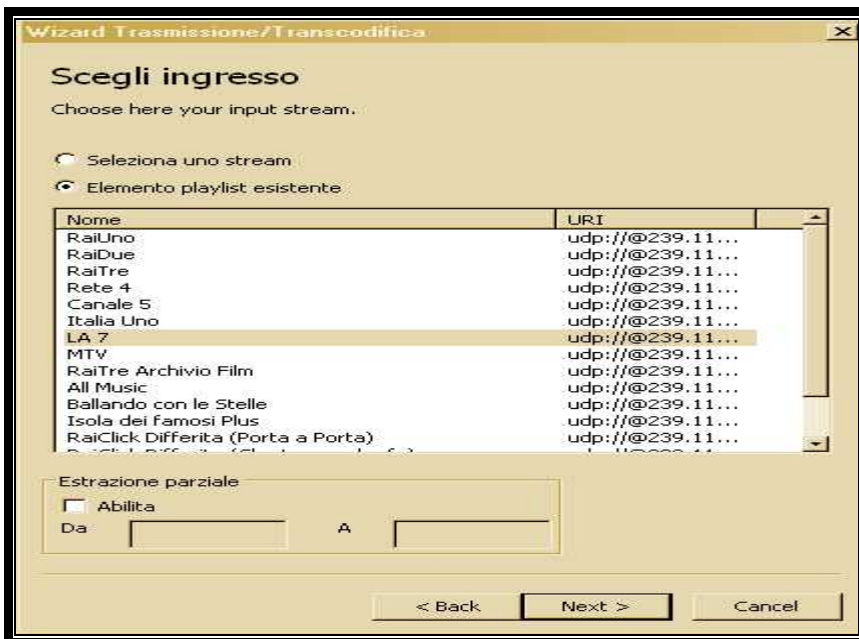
Wizard Trasmissione/Transcodifica

Scegli ingresso

Choose here your input stream.

Seleziona uno stream

Elemento playlist esistente

| Nome | URI |
|---|---|
| RaiUno | udp://@239.11... |
| RaiDue | udp://@239.11... |
| RaiTre | udp://@239.11... |
| Rete 4 | udp://@239.11... |
| Canale 5 | udp://@239.11... |
| Italia Uno | udp://@239.11... |
| LA 7 | udp://@239.11... |
| MTV | udp://@239.11... |
| RaiTre Archivio Film | udp://@239.11... |
| All Music | udp://@239.11... |
| Ballando con le Stelle | udp://@239.11... |
| Isola dei famosi Plus | udp://@239.11... |
| RaiClick Differita (Porta a Porta) | udp://@239.11... |
| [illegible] | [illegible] |

Estrazione parziale

Abilita

Da

A

< Back

Next >

Cancel